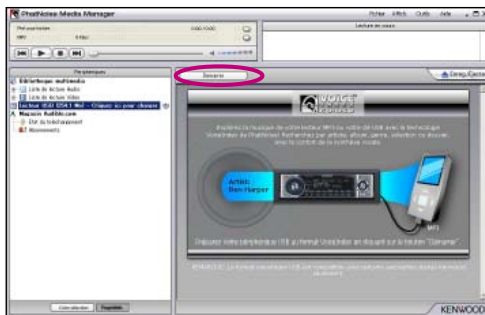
PhatNoise Media Manager

Fichier Affich. Outils Aide

Lecture en cours

Périphériques

Bibliothèque multimédia
Liste de lecture Audio
Liste de lecture Vidéo
Lecteur USB (2M:) Mo) - Cliquez ici pour démarrer
Magasin Audible.com
État du téléchargement
Abonnements

Démarrer

Enreg./Ejecter

VOICE

Explorez la musique de votre lecteur MP3 ou votre clé USB avec la technologie Voicelndex de PhatNoise. Recherchez par artiste, album, genre, sélection ou encore, avec le contrôle de la synthèse vocale.

Artist:
Ben Harper

MP3

Connectez votre périphérique USB et formatez Voicelndex en cliquant sur le bouton "Démarrer".

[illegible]

KENWOOD